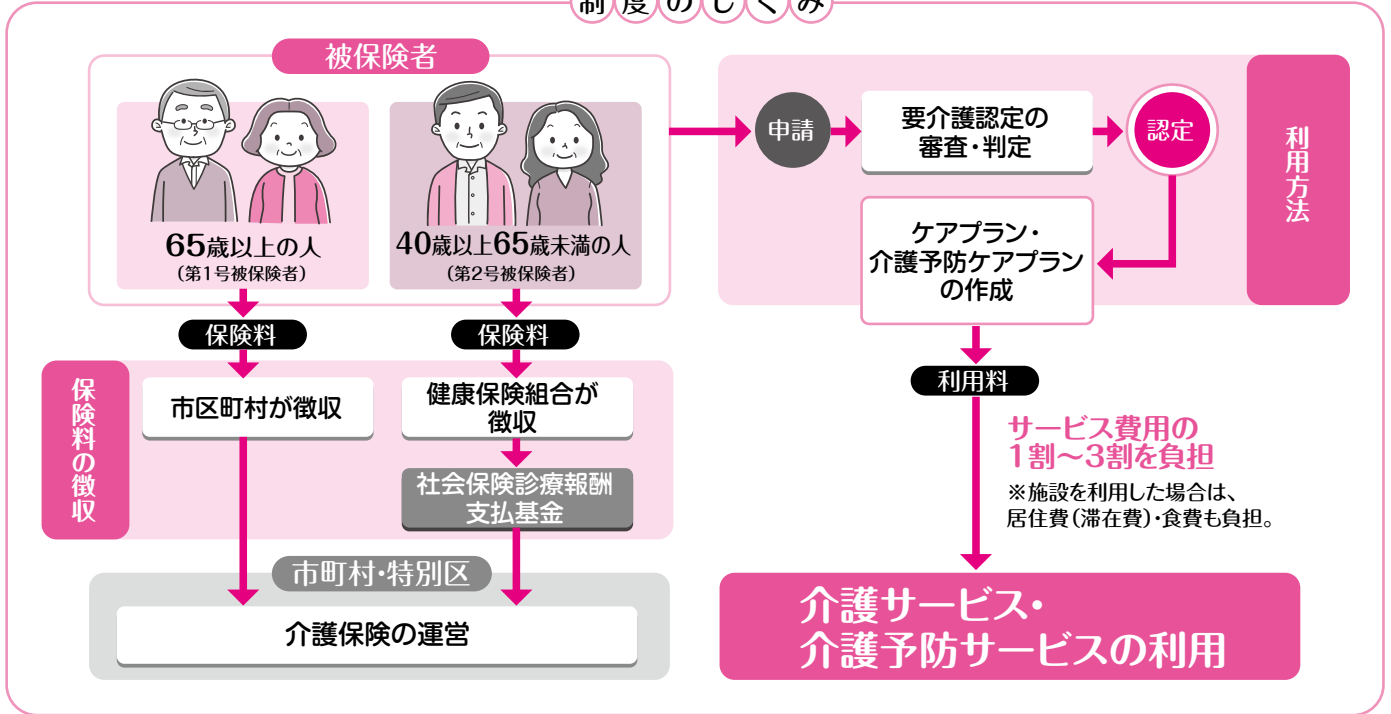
制度のしくみ

被保険者

65歳以上の人
（第1号被保険者）

40歳以上65歳未満の人
（第2号被保険者）

保険料

保険料

保険料の徴収

市区町村が徴収

健康保険組合が徴収

社会保険診療報酬支払基金

市町村・特別区

介護保険の運営

申請

要介護認定の審査・判定

認定

利用方法

ケアプラン・
介護予防ケアプランの作成

利用料

サービス費用の
1割～3割を負担

※施設を利用した場合は、居住費（滞在費）・食費も負担。

介護サービス・
介護予防サービスの利用